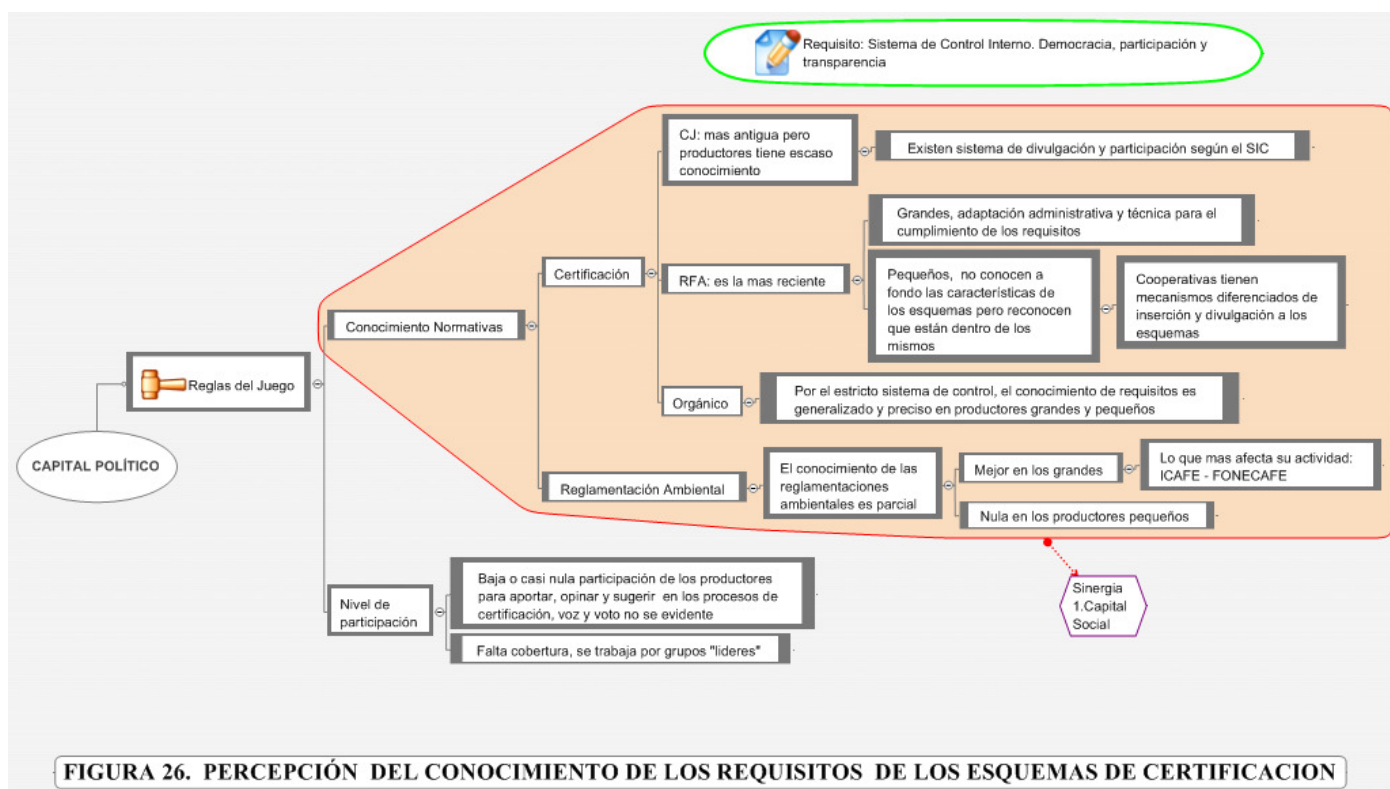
Requisito: Sistema de Control Interno. Democracia, participación y transparencia

CAPITAL POLÍTICO

Reglas del Juego

Conocimiento Normativas

Certificación

CJ: mas antigua pero productores tiene escaso conocimiento

Existen sistema de divulgación y participación según el SIC

RFA: es la mas reciente

Grandes, adaptación administrativa y técnica para el cumplimiento de los requisitos

Pequeños, no conocen a fondo las características de los esquemas pero reconocen que están dentro de los mismos

Cooperativas tienen mecanismos diferenciados de inserción y divulgación a los esquemas

Orgánico

Por el estricto sistema de control, el conocimiento de requisitos es generalizado y preciso en productores grandes y pequeños

Reglamentación Ambiental

El conocimiento de las reglamentaciones ambientales es parcial

Mejor en los grandes

Lo que mas afecta su actividad: ICAFE - FONECAFE

Nula en los productores pequeños

Sinergia 1.Capital Social

Nivel de participación

Baja o casi nula participación de los productores para aportar, opinar y sugerir en los procesos de certificación, voz y voto no se evidente

Falta cobertura, se trabaja por grupos "lideres"

FIGURA 26. PERCEPCIÓN DEL CONOCIMIENTO DE LOS REQUISITOS DE LOS ESQUEMAS DE CERTIFICACION